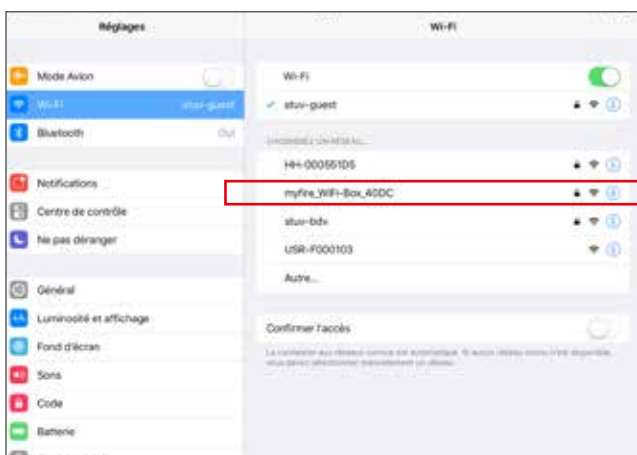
Réglages

Mode Avion

Wi-Fi stuv-guest

Bluetooth Oui

Notifications

Centre de contrôle

Ne pas déranger

Général

Luminosité et affichage

Fond d'écran

Sons

Code

Batterie

Wi-Fi

Wi-Fi

✓ stuv-guest

CHOISISSEZ UN RÉSEAU...

HH-000551D5

myfire_WIFI-Box_40DC

stuv-bdv

USR-F000103

Autre...

Confirmer l'accès

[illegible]